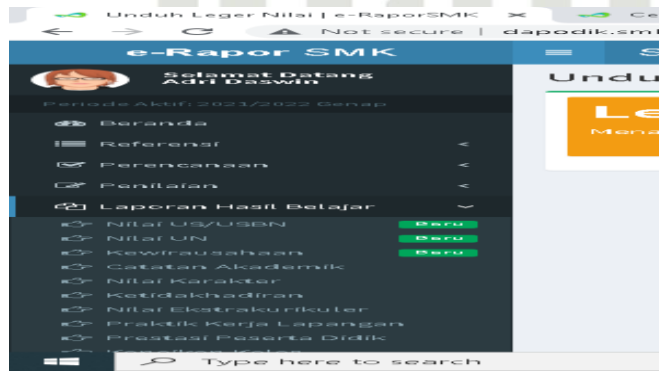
Unduh Leger Nilai | e-RaporSMK ×

Not secure | dapodik.sm

e-Rapor SMK

Selamat Datang
Adri Daswin

Periode Aktif: 2021/2022 Genap

Beranda
Referensi <
Perencanaan <
Penilaian <
Laporan Hasil Belajar
Nilai US/USBN Baru
Nilai UN Baru
Kewirausahaan Baru
Catatan Akademik
Nilai Karakter
Ketidakhadiran
Nilai Ekstrakurikuler
Praktik Kerja Lapangan
Prestasi Peserta Didik

SM
Undu
Le
Mena

Type here to search